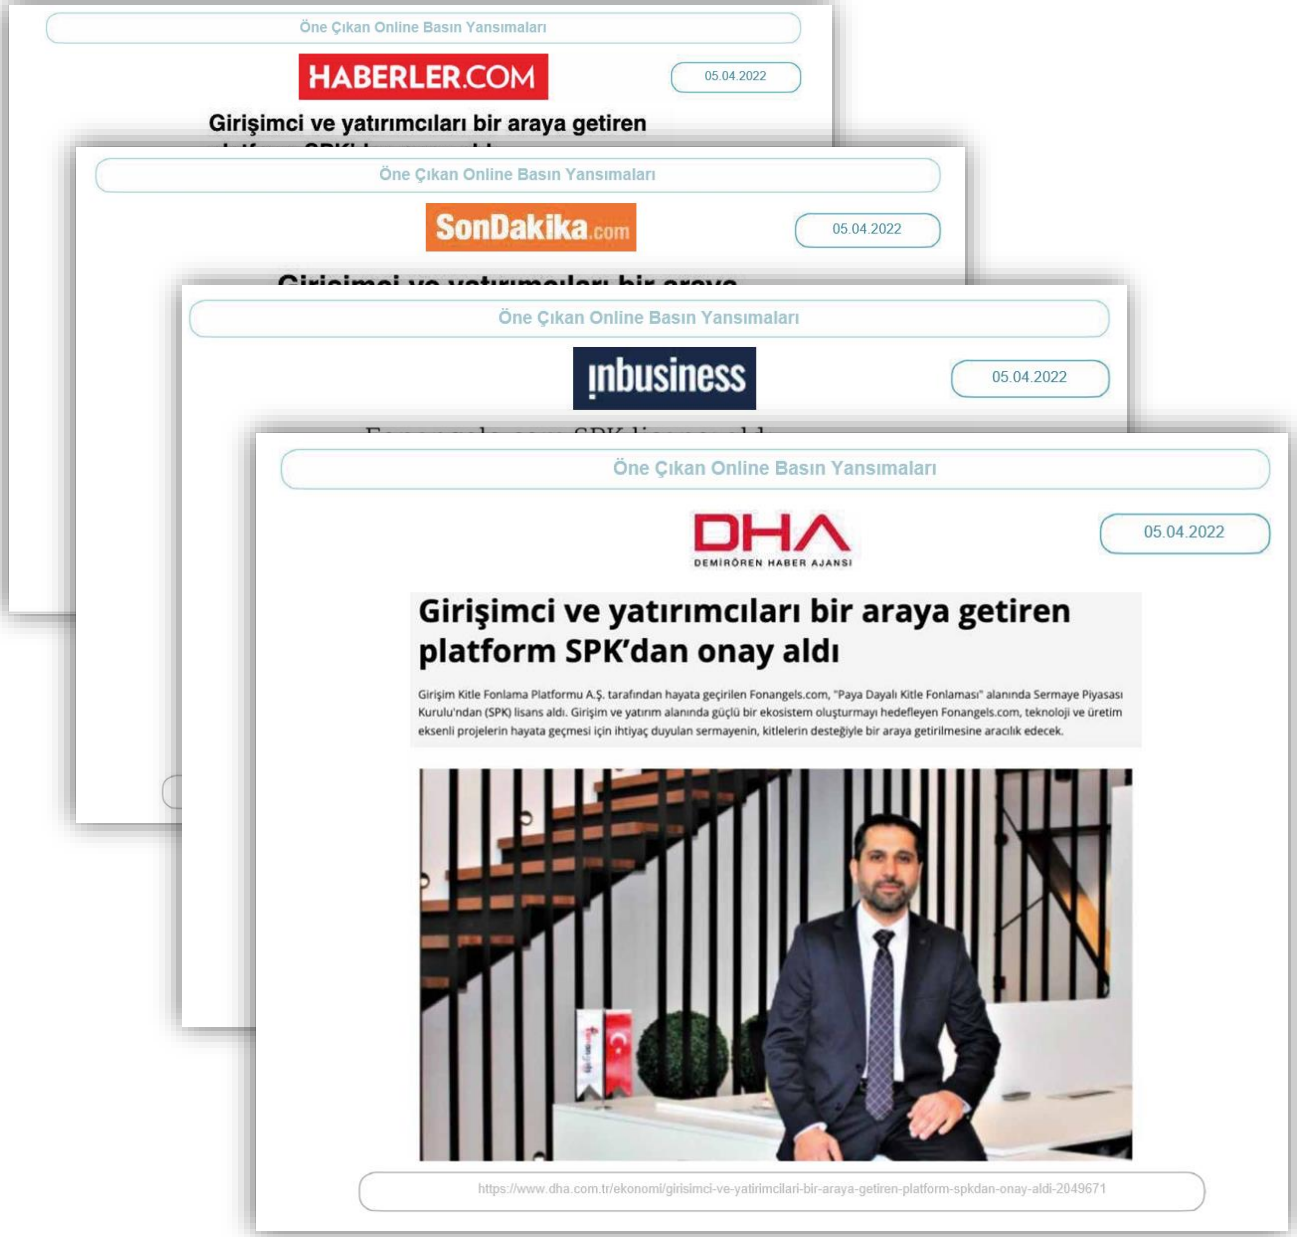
Öne Çıkan Online Basın Yansımaları

HABERLER.COM

05.04.2022

Girişimci ve yatırımcıları bir araya getiren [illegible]

Öne Çıkan Online Basın Yansımaları

SonDakika.com

05.04.2022

Girişimci ve yatırımcıları bir araya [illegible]

Öne Çıkan Online Basın Yansımaları

inbusiness

05.04.2022

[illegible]

Öne Çıkan Online Basın Yansımaları

DHA
DEMİRÖREN HABER AJANSI

05.04.2022

Girişimci ve yatırımcıları bir araya getiren platform SPK'dan onay aldı

Girişim Kitle Fonlama Platformu A.Ş. tarafından hayata geçirilen Fonangels.com, "Paya Dayalı Kitle Fonlaması" alanında Sermaye Piyasası Kurulu'ndan (SPK) lisans aldı. Girişim ve yatırım alanında güçlü bir ekosistem oluşturmayı hedefleyen Fonangels.com, teknoloji ve üretim eksenli projelerin hayata geçmesi için ihtiyaç duyulan sermayenin, kitlelerin desteğiyle bir araya getirilmesine aracılık edecek.

https://www.dha.com.tr/ekonomi/girisimci-ve-yatirimcilari-bir-araya-getiren-platform-spkdan-onay-aldi-2049671